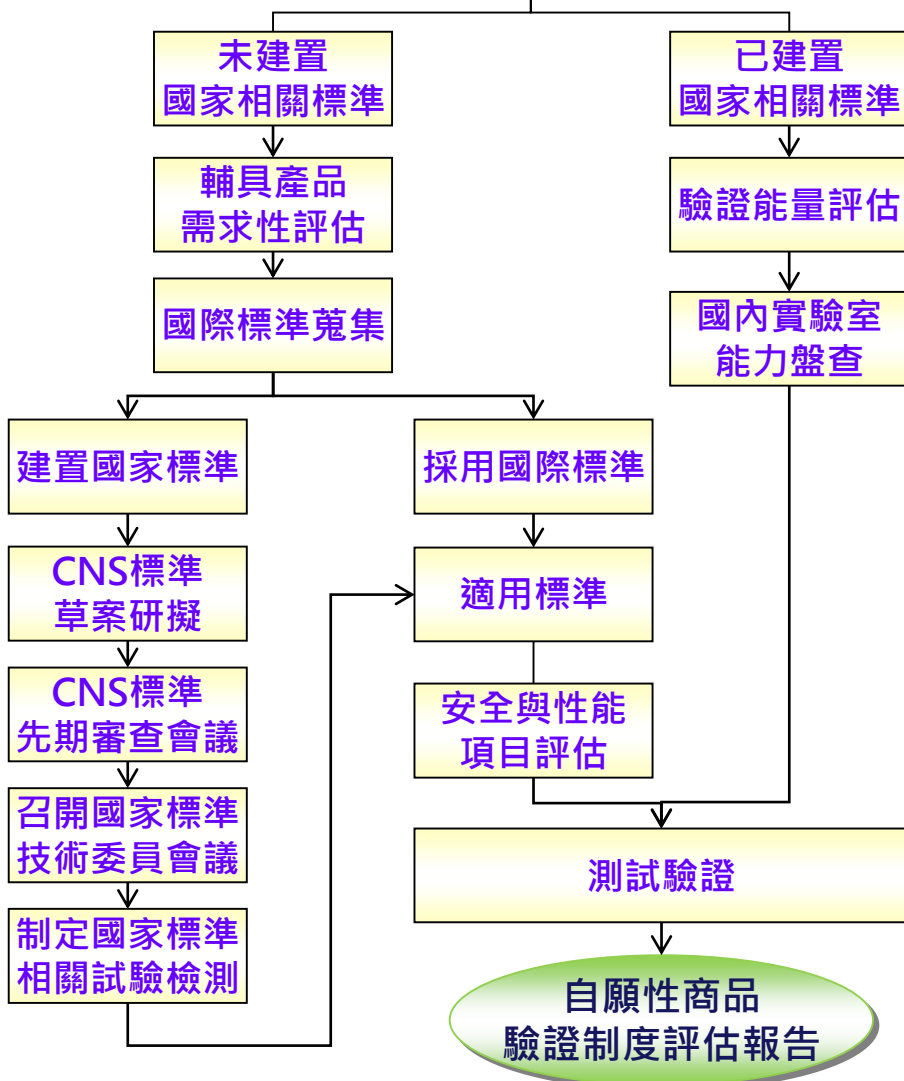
未建置
國家相關標準

已建置
國家相關標準

輔具產品
需求性評估

驗證能量評估

國際標準蒐集

國內實驗室
能力盤查

建置國家標準

採用國際標準

CNS標準
草案研擬

適用標準

CNS標準
先期審查會議

安全與性能
項目評估

召開國家標準
技術委員會議

測試驗證

制定國家標準
相關試驗檢測

自願性商品
驗證制度評估報告